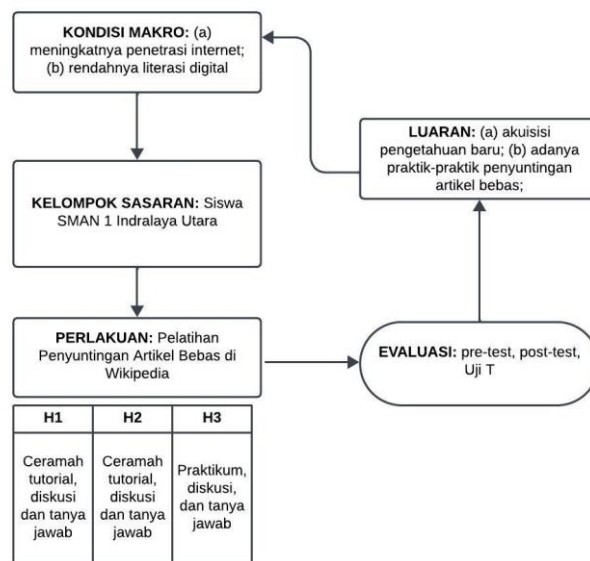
**KONDISI MAKRO:** (a) meningkatnya penetrasi internet; (b) rendahnya literasi digital

**LUARAN:** (a) akuisisi pengetahuan baru; (b) adanya praktik-praktik penyuntingan artikel bebas;

**KELOMPOK SASARAN:** Siswa SMAN 1 Indralaya Utara

**PERLAKUAN:** Pelatihan Penyuntingan Artikel Bebas di Wikipedia

**EVALUASI:** pre-test, post-test, Uji T

| H1 | H2 | H3 |
|---|---|---|
| Ceramah tutorial, diskusi dan tanya jawab | Ceramah tutorial, diskusi dan tanya jawab | Praktikum, diskusi, dan tanya jawab |